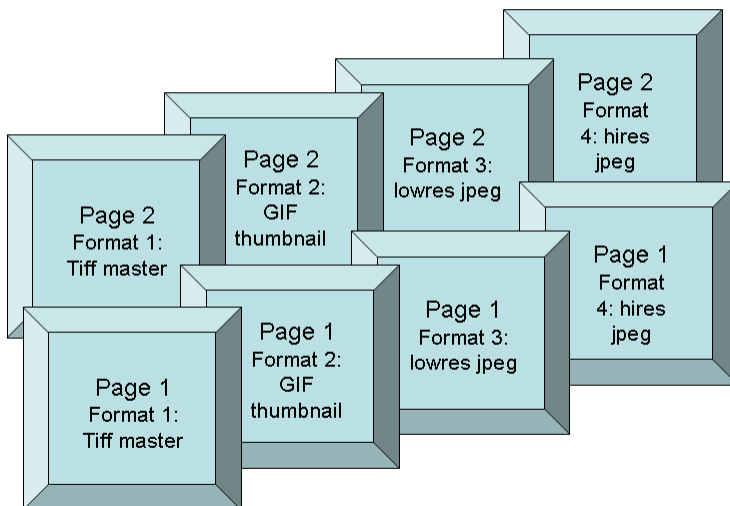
Page 2
Format 1:
Tiff master

Page 2
Format 2:
GIF
thumbnail

Page 2
Format 3:
lowres jpeg

Page 2
Format
4: hires
jpeg

Page 1
Format 1:
Tiff master

Page 1
Format 2:
GIF
thumbnail

Page 1
Format 3:
lowres jpeg

Page 1
Format
4: hires
jpeg